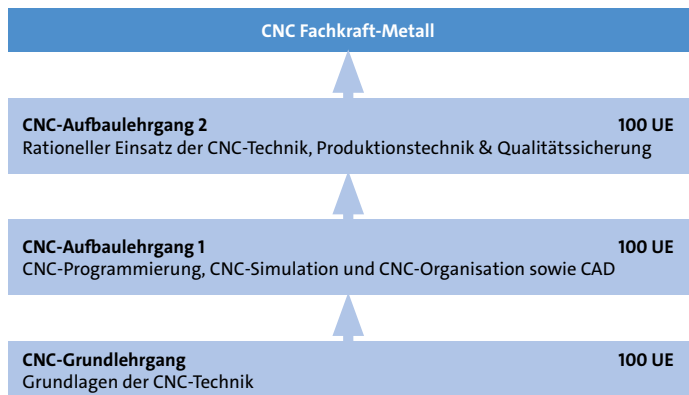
CNC Fachkraft-Metall

CNC-Aufbaulehrgang 2 100 UE
Rationeller Einsatz der CNC-Technik, Produktionstechnik & Qualitätssicherung

CNC-Aufbaulehrgang 1 100 UE
CNC-Programmierung, CNC-Simulation und CNC-Organisation sowie CAD

CNC-Grundlehrgang 100 UE
Grundlagen der CNC-Technik